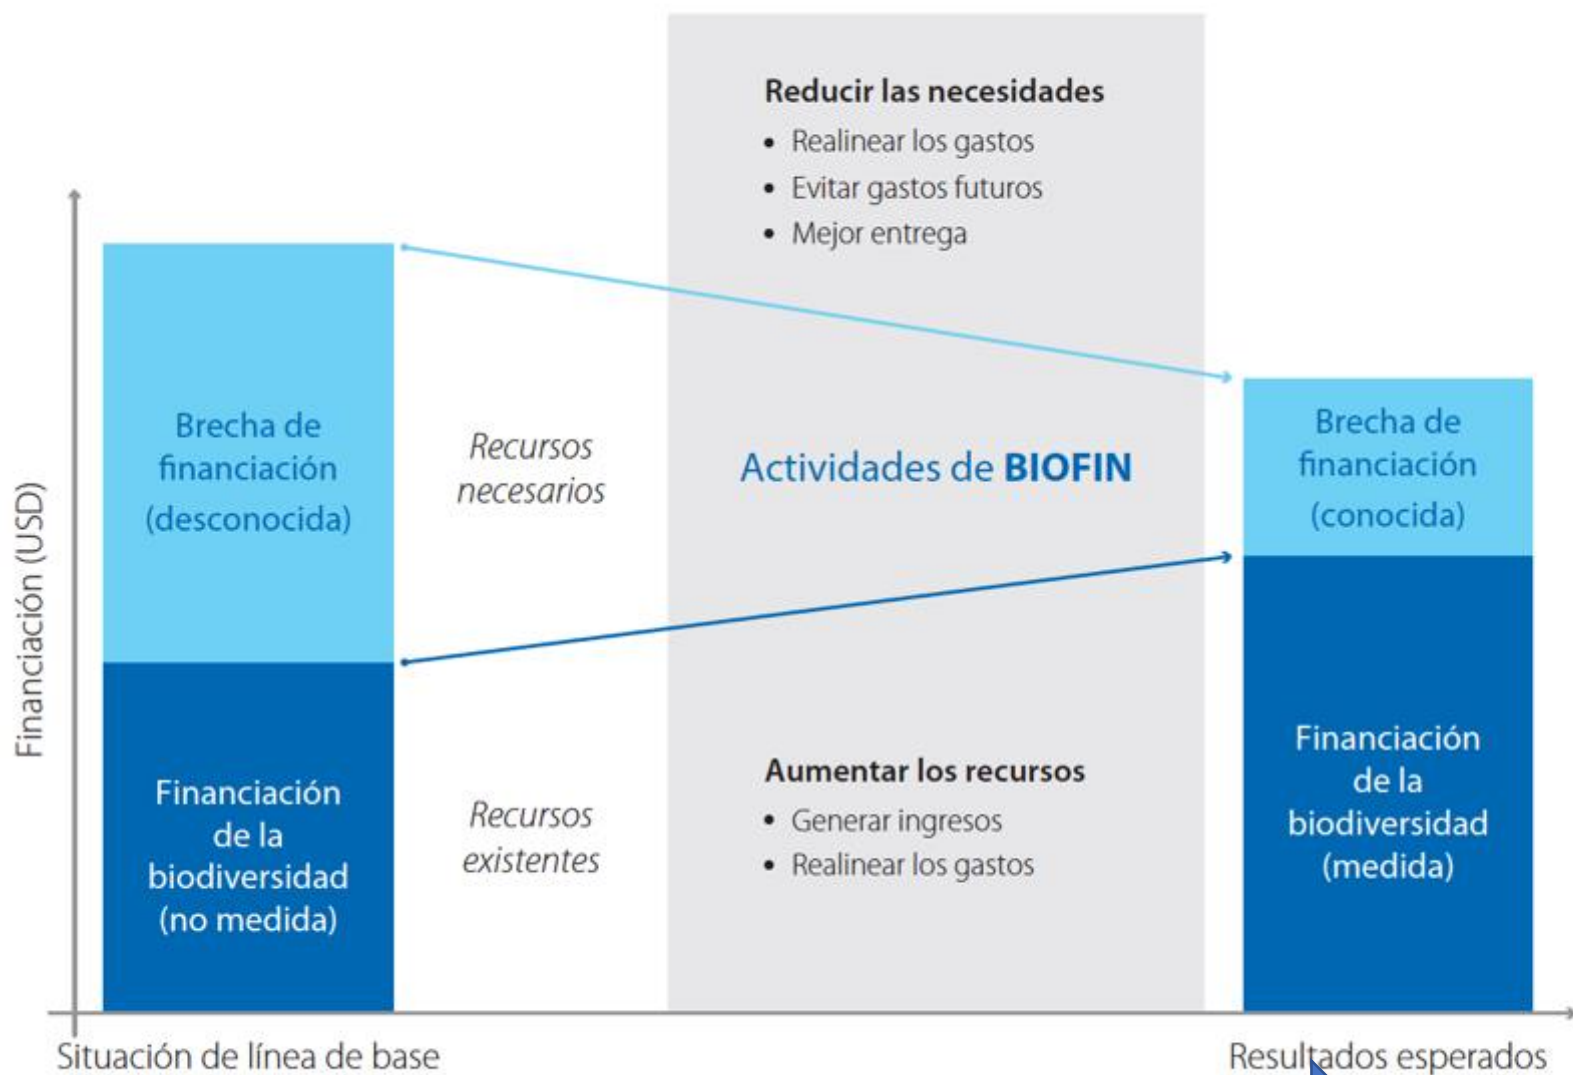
Reducir las necesidades
• Realinear los gastos
• Evitar gastos futuros
• Mejor entrega

Financiación (USD)

Brecha de financiación (desconocida)

Financiación de la biodiversidad (no medida)

Recursos necesarios

Recursos existentes

Actividades de BIOFIN

Aumentar los recursos
• Generar ingresos
• Realinear los gastos

Brecha de financiación (conocida)

Financiación de la biodiversidad (medida)

Situación de línea de base

Resultados esperados